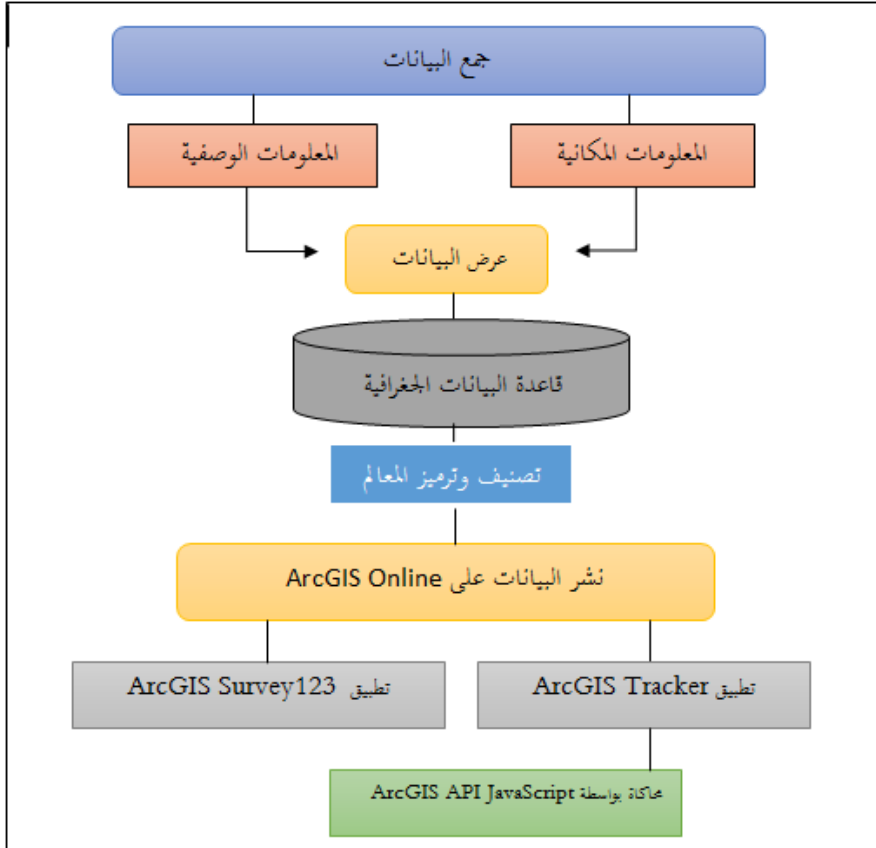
جمع البيانات

المعلومات المكانية

المعلومات الوصفية

عرض البيانات

قاعدة البيانات الجغرافية

تصنيف وترميز المعالم

نشر البيانات على ArcGIS Online

تطبيق ArcGIS Tracker

تطبيق ArcGIS Survey123

محاكاة بواسطة ArcGIS API JavaScript